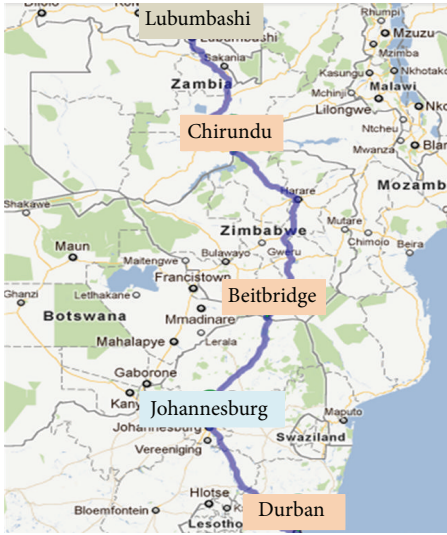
Lubumbashi
Dilolo
Lubumbashi
Sakania
Rumphi
Mzuzu
Mzimba
Kasungu
Malawi
Nkc
Mchinji
Lilongwe
Zambia
Chirundu
Ntcheu
Mwanza
Blan
Shakawe
Harare
Mozamb
Zimbabwe
Mutare
Chimoio
Beira
Maun
Maitengwe
Bulawayo
Gweru
Francistown
Ghanzi
Letlhakane
Beitbridge
Botswana
Mmadinare
Mahalapye
Lerala
Gaborone
Kanye
Johannesburg
Maputo
Johannesburg
Vereeniging
Swaziland
Hlotse
Bloemfontein
Lesotho
Durban